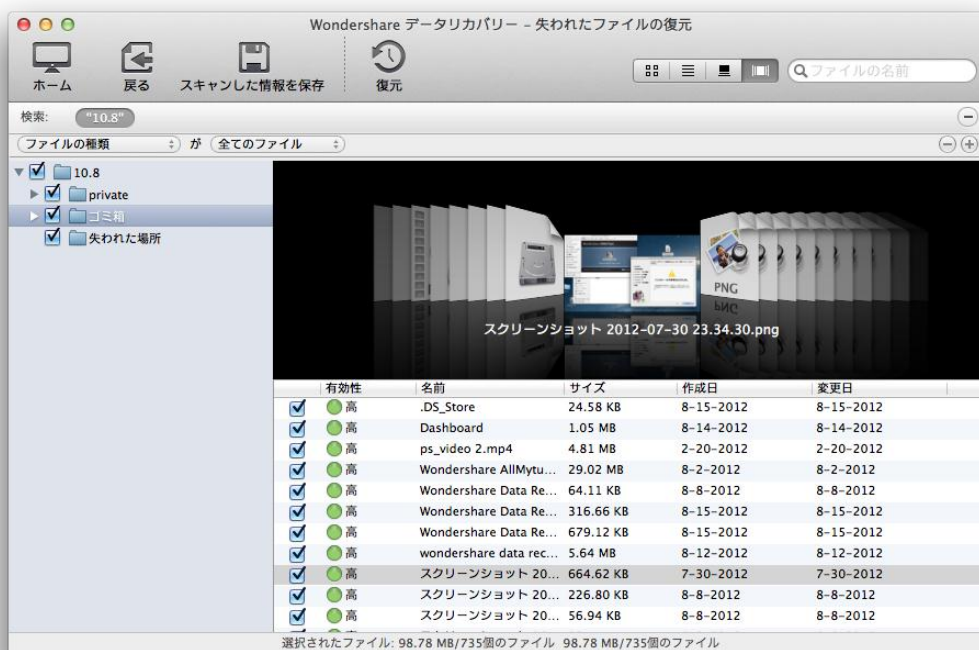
Wondershare データリカバリー – 失われたファイルの復元

ホーム
戻る
スキャンした情報を保存
復元

ファイルの名前

検索: "10.8"

ファイルの種類 が 全てのファイル

10.8
private
ゴミ箱
失われた場所

PNG

スクリーンショット 2012-07-30 23.34.30.png

| | 有効性 | 名前 | サイズ | 作成日 | 変更日 |
|---|---|---|---|---|---|
| | 高 | .DS_Store | 24.58 KB | 8-15-2012 | 8-15-2012 |
| | 高 | Dashboard | 1.05 MB | 8-14-2012 | 8-14-2012 |
| | 高 | ps_video 2.mp4 | 4.81 MB | 2-20-2012 | 2-20-2012 |
| | 高 | Wondershare AllMytu... | 29.02 MB | 8-2-2012 | 8-2-2012 |
| | 高 | Wondershare Data Re... | 64.11 KB | 8-8-2012 | 8-8-2012 |
| | 高 | Wondershare Data Re... | 316.66 KB | 8-15-2012 | 8-15-2012 |
| | 高 | Wondershare Data Re... | 679.12 KB | 8-15-2012 | 8-15-2012 |
| | 高 | wondershare data rec... | 5.64 MB | 8-12-2012 | 8-12-2012 |
| | 高 | スクリーンショット 20... | 664.62 KB | 7-30-2012 | 7-30-2012 |
| | 高 | スクリーンショット 20... | 226.80 KB | 8-8-2012 | 8-8-2012 |
| | 高 | スクリーンショット 20... | 56.94 KB | 8-8-2012 | 8-8-2012 |

選択されたファイル: 98.78 MB/735個のファイル 98.78 MB/735個のファイル